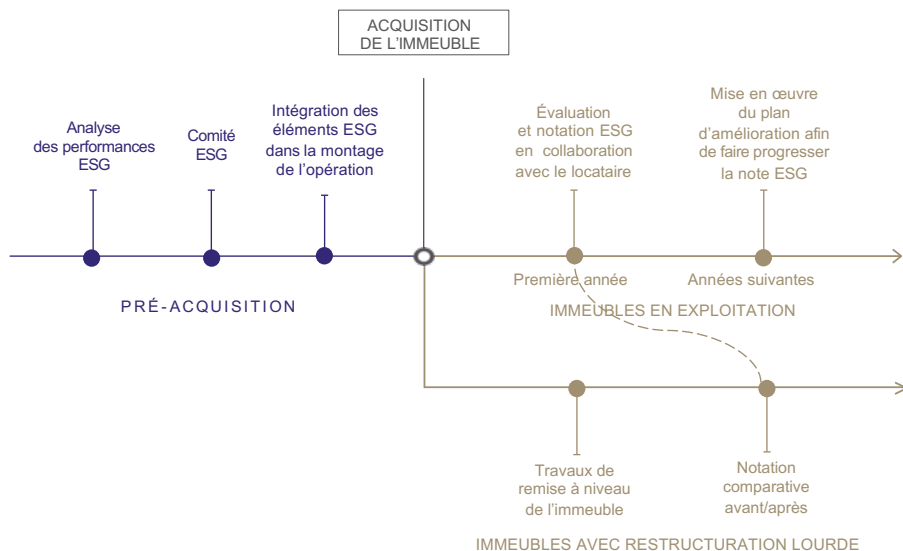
ACQUISITION DE L'IMMEUBLE

Analyse des performances ESG

Comité ESG

Intégration des éléments ESG dans la montage de l'opération

PRÉ-ACQUISITION

Évaluation et notation ESG en collaboration avec le locataire

Première année

Mise en œuvre du plan d'amélioration afin de faire progresser la note ESG

Années suivantes

IMMEUBLES EN EXPLOITATION

Travaux de remise à niveau de l'immeuble

Notation comparative avant/après

IMMEUBLES AVEC RESTRUCTURATION LOURDE